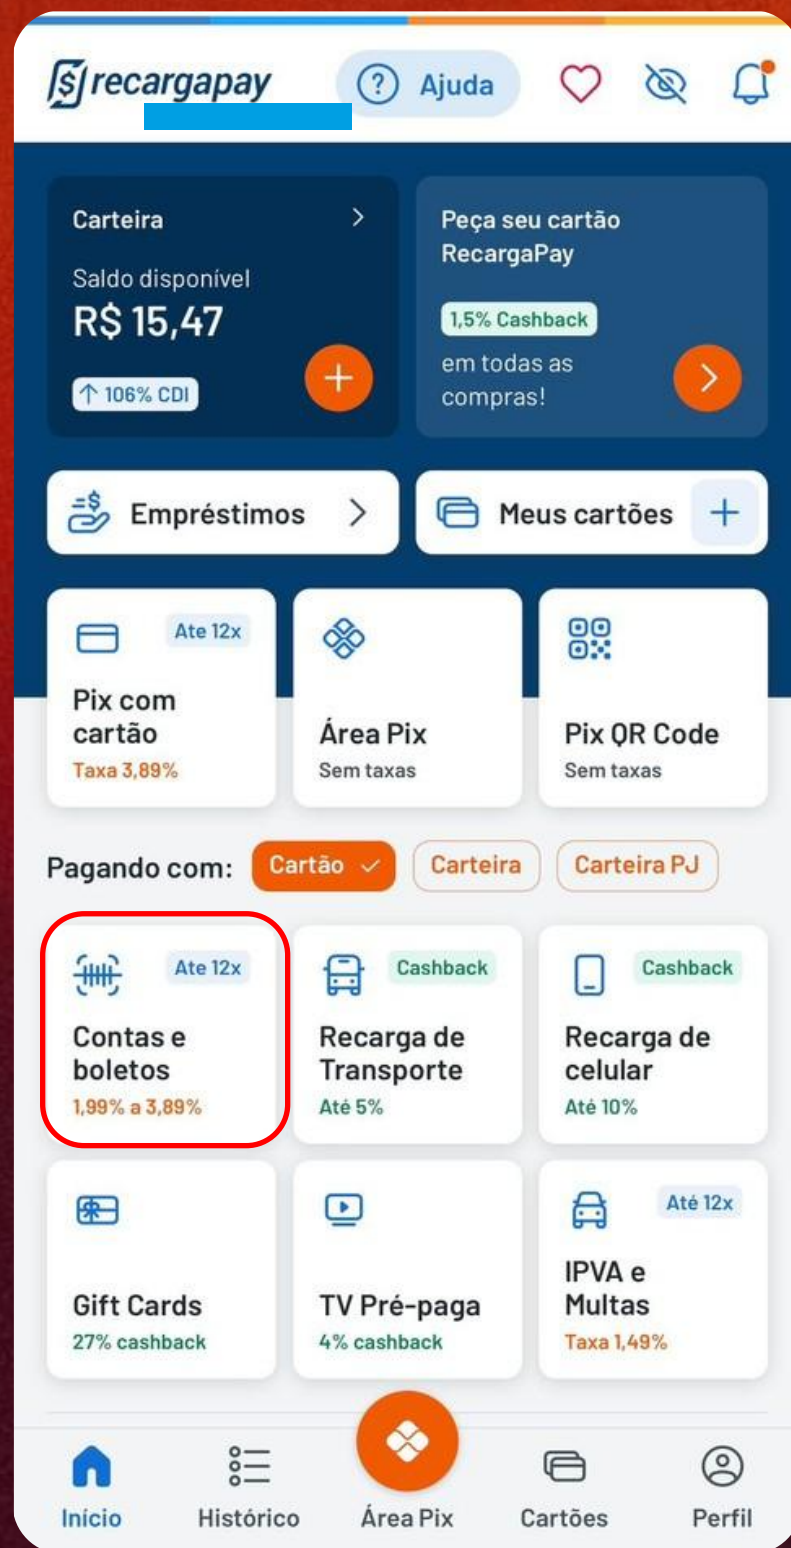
recargapay

Ajuda

Carteira

Saldo disponível
R$ 15,47

↑ 106% CDI

Peça seu cartão RecargaPay

1,5% Cashback

em todas as compras!

Empréstimos

Meus cartões

Ate 12x
Pix com cartão
Taxa 3,89%

Área Pix
Sem taxas

Pix QR Code
Sem taxas

Pagando com: Cartão Carteira Carteira PJ

Ate 12x
Contas e boletos
1,99% a 3,89%

Cashback
Recarga de Transporte
Até 5%

Cashback
Recarga de celular
Até 10%

Gift Cards
27% cashback

TV Pré-paga
4% cashback

Até 12x
IPVA e Multas
Taxa 1,49%

Início
Histórico
Área Pix
Cartões
Perfil